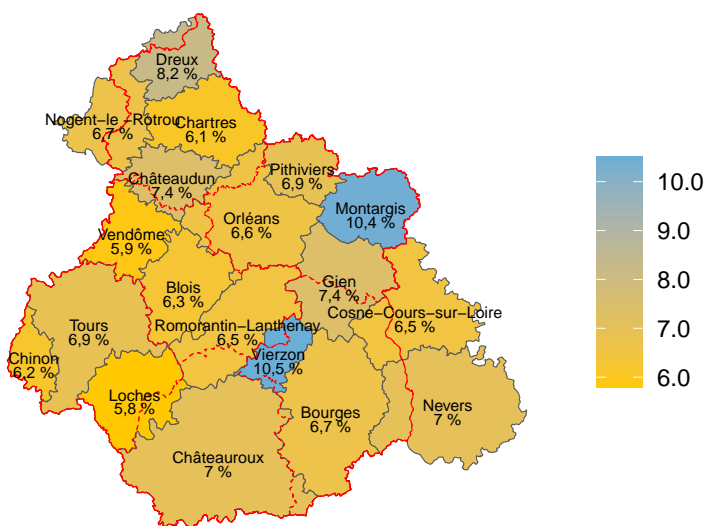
Dreux
8,2 %

Nogent-le-Rotrou
6,7 %

Chartres
6,1 %

Pithiviers
6,9 %

Châteaudun
7,4 %

Montargis
10,4 %

Orléans
6,6 %

Vendôme
5,9 %

Gien
7,4 %

Blois
6,3 %

Cosne-Cours-sur-Loire
6,5 %

Tours
6,9 %

Romorantin-Lanthenay
6,5 %

Chinon
6,2 %

Vierzon
10,5 %

Loches
5,8 %

Nevers
7 %

Bourges
6,7 %

Châteauroux
7 %

10.0
9.0
8.0
7.0
6.0